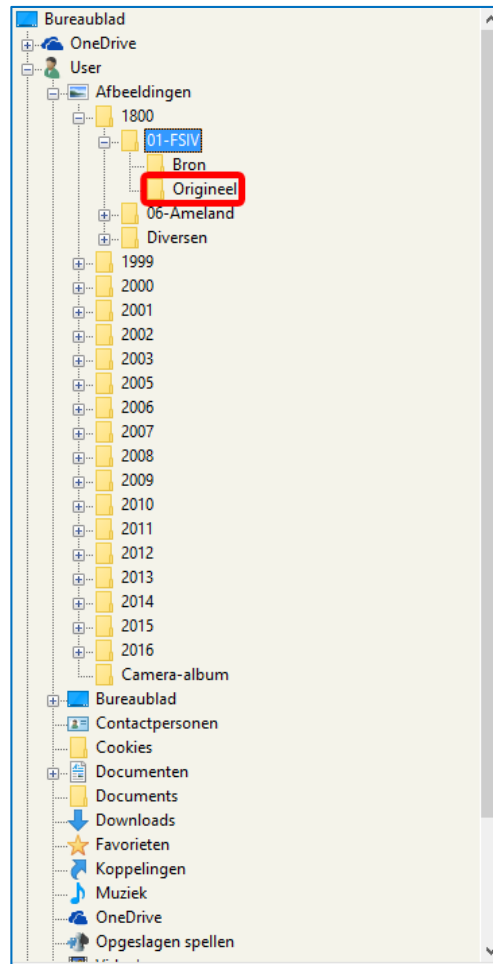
Bureaublad
OneDrive
User
Afbeeldingen
1800
01-FSIV
Bron
Origineel
06-Ameland
Diversen
1999
2000
2001
2002
2003
2005
2006
2007
2008
2009
2010
2011
2012
2013
2014
2015
2016
Camera-album
Bureaublad
Contactpersonen
Cookies
Documenten
Documents
Downloads
Favorieten
Koppelingen
Muziek
OneDrive
Opgeslagen spellen
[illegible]